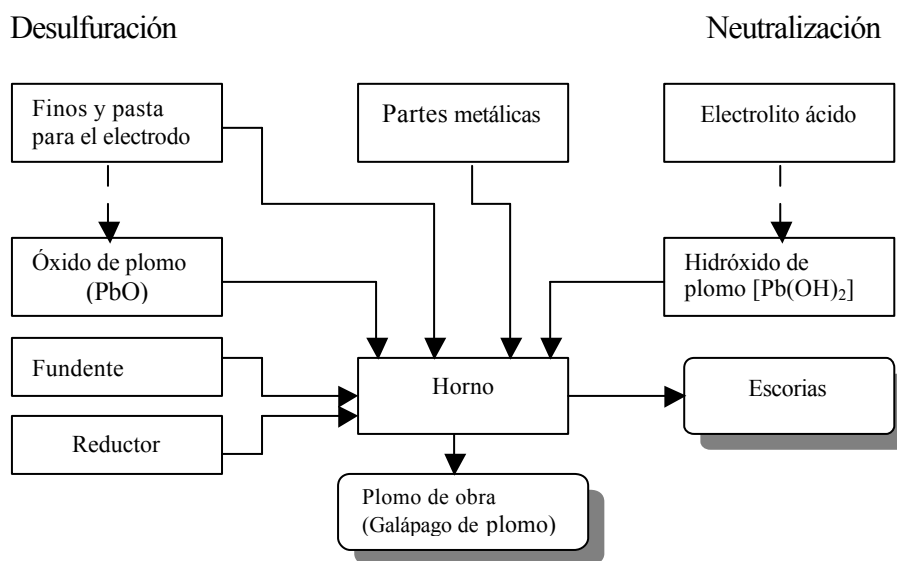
Desulfuración

Neutralización

Finos y pasta para el electrodo

Partes metálicas

Electrolito ácido

Óxido de plomo (PbO)

Hidróxido de plomo [$Pb(OH)_2$]

Fundente

Horno

Escorias

Reductor

Plomo de obra (Galápago de plomo)